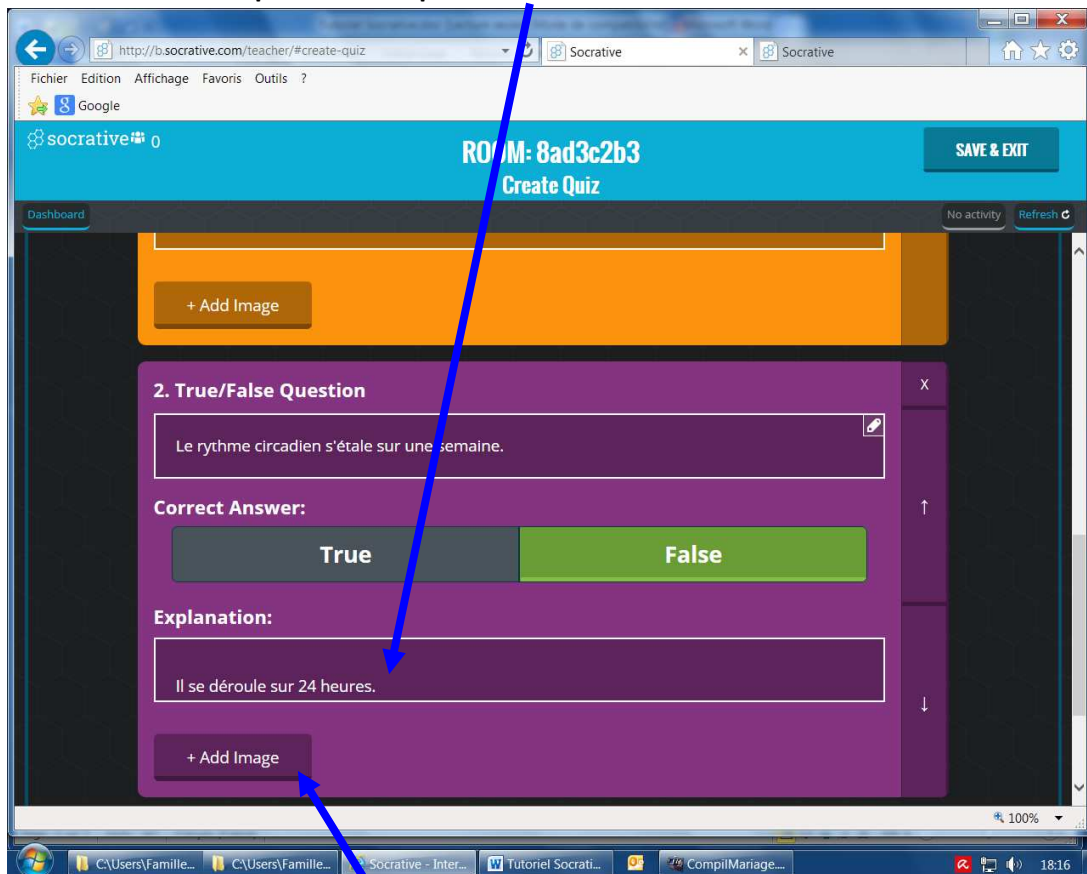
http://b.socrative.com/teacher/#create-quiz

Socrative

Socrative

Fichier Edition Affichage Favoris Outils ?

Google

socrative 0

ROOM: 8ad3c2b3

Create Quiz

SAVE & EXIT

Dashboard

No activity

Refresh

+ Add Image

2. True/False Question

x

Le rythme circadien s'étale sur une semaine.

Correct Answer:

True

False

Explanation:

Il se déroule sur 24 heures.

+ Add Image

100%

C:\Users\Famille...

C:\Users\Famille...

Socrative - Inter...

Tutoriel Socrati...

CompilMariage...

18:16